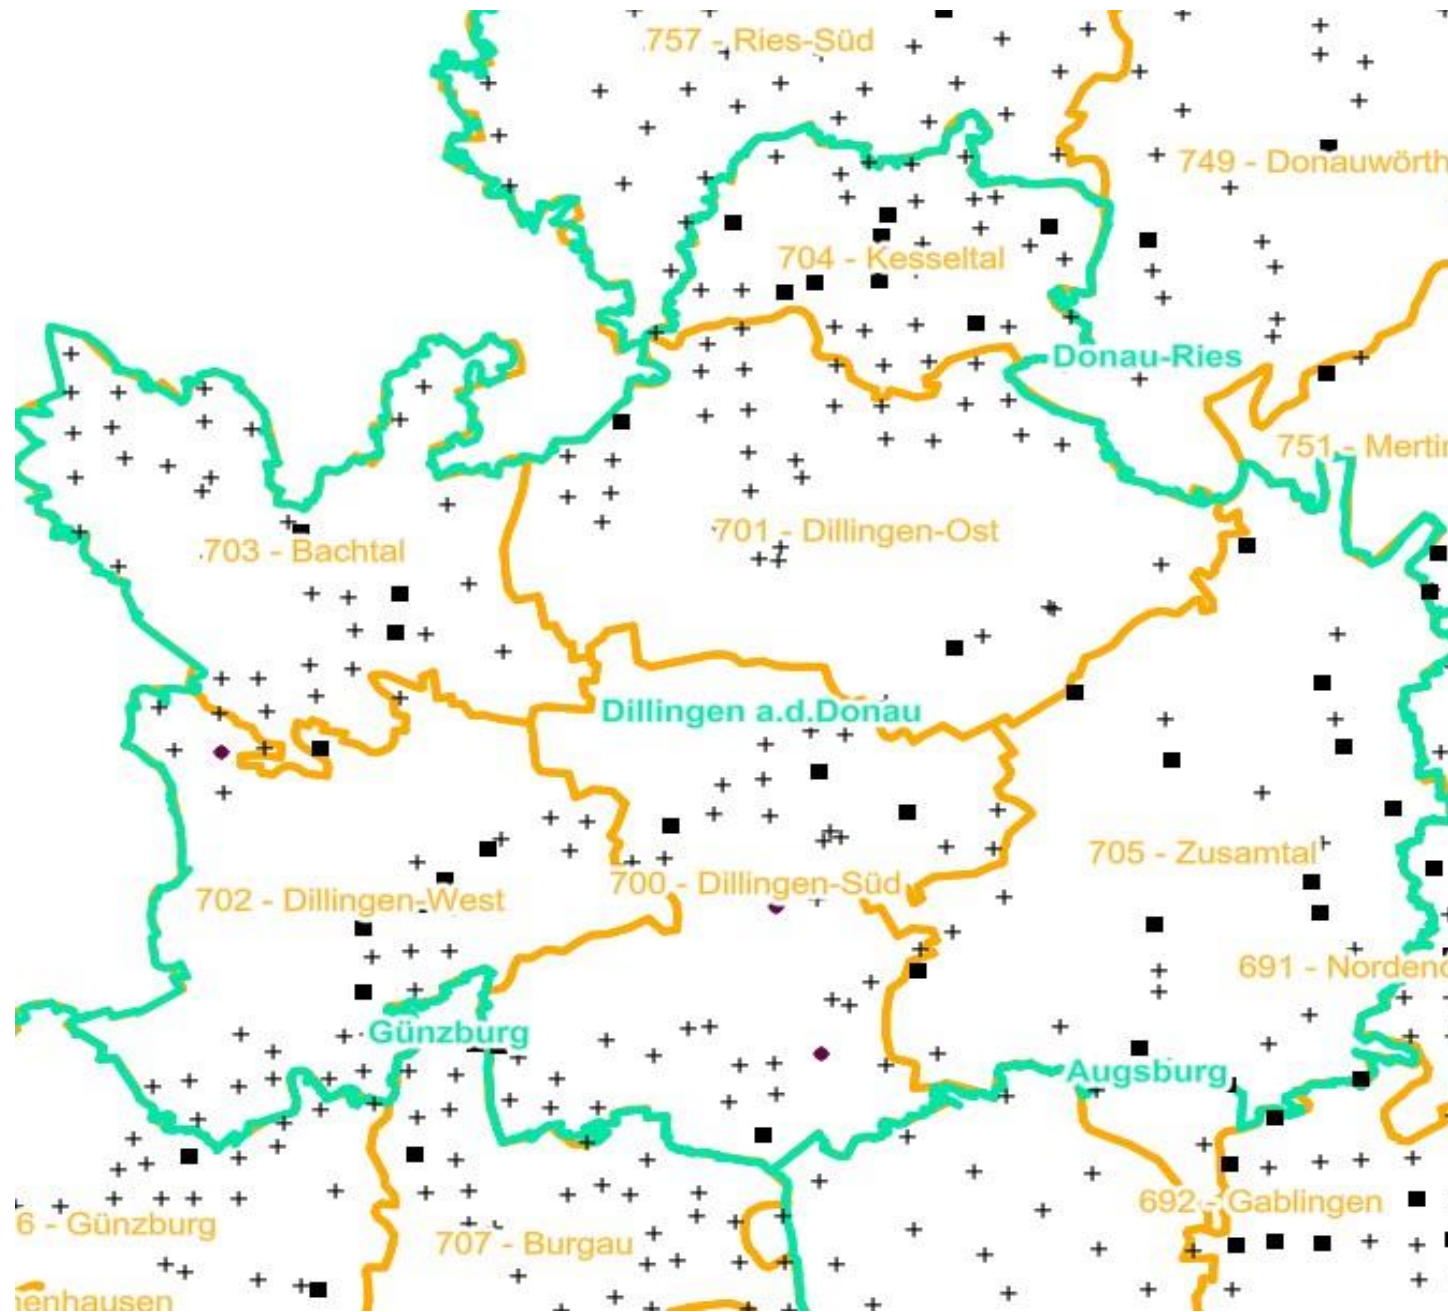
757 - Ries-Süd

749 - Donauwörth

704 - Kesseltal

Donau-Ries

751 - Merti

701 - Dillingen-Ost

703 - Bachtal

Dillingen a.d.Donau

705 - Zusamtal

700 - Dillingen-Süd

702 - Dillingen-West

691 - Nordend

Günzburg

Augsburg

692 - Gablingen

6 - Günzburg

707 - Burgau

enhausen